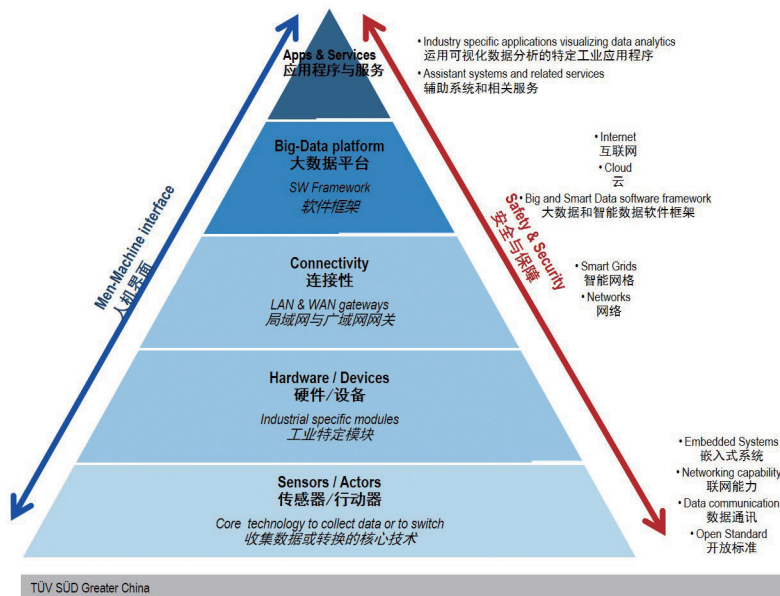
Apps & Services
应用程序与服务

Big-Data platform
大数据平台
SW Framework
软件框架

Connectivity
连接性
LAN & WAN gateways
局域网与广域网网关

Hardware / Devices
硬件/设备
Industrial specific modules
工业特定模块

Sensors / Actors
传感器/行动器
Core technology to collect data or to switch
收集数据或转换的核心技术

Men-Machine interface
人机界面

Safety & Security
安全与保障

• Industry specific applications visualizing data analytics
运用可视化数据分析的特定工业应用程序
• Assistant systems and related services
辅助系统和相关服务

• Internet
互联网
• Cloud
云
• Big and Smart Data software framework
大数据和智能数据软件框架

• Smart Grids
智能网格
• Networks
网络

• Embedded Systems
嵌入式系统
• Networking capability
联网能力
• Data communication
数据通讯
• Open Standard
开放标准

TÜV SÜD Greater China